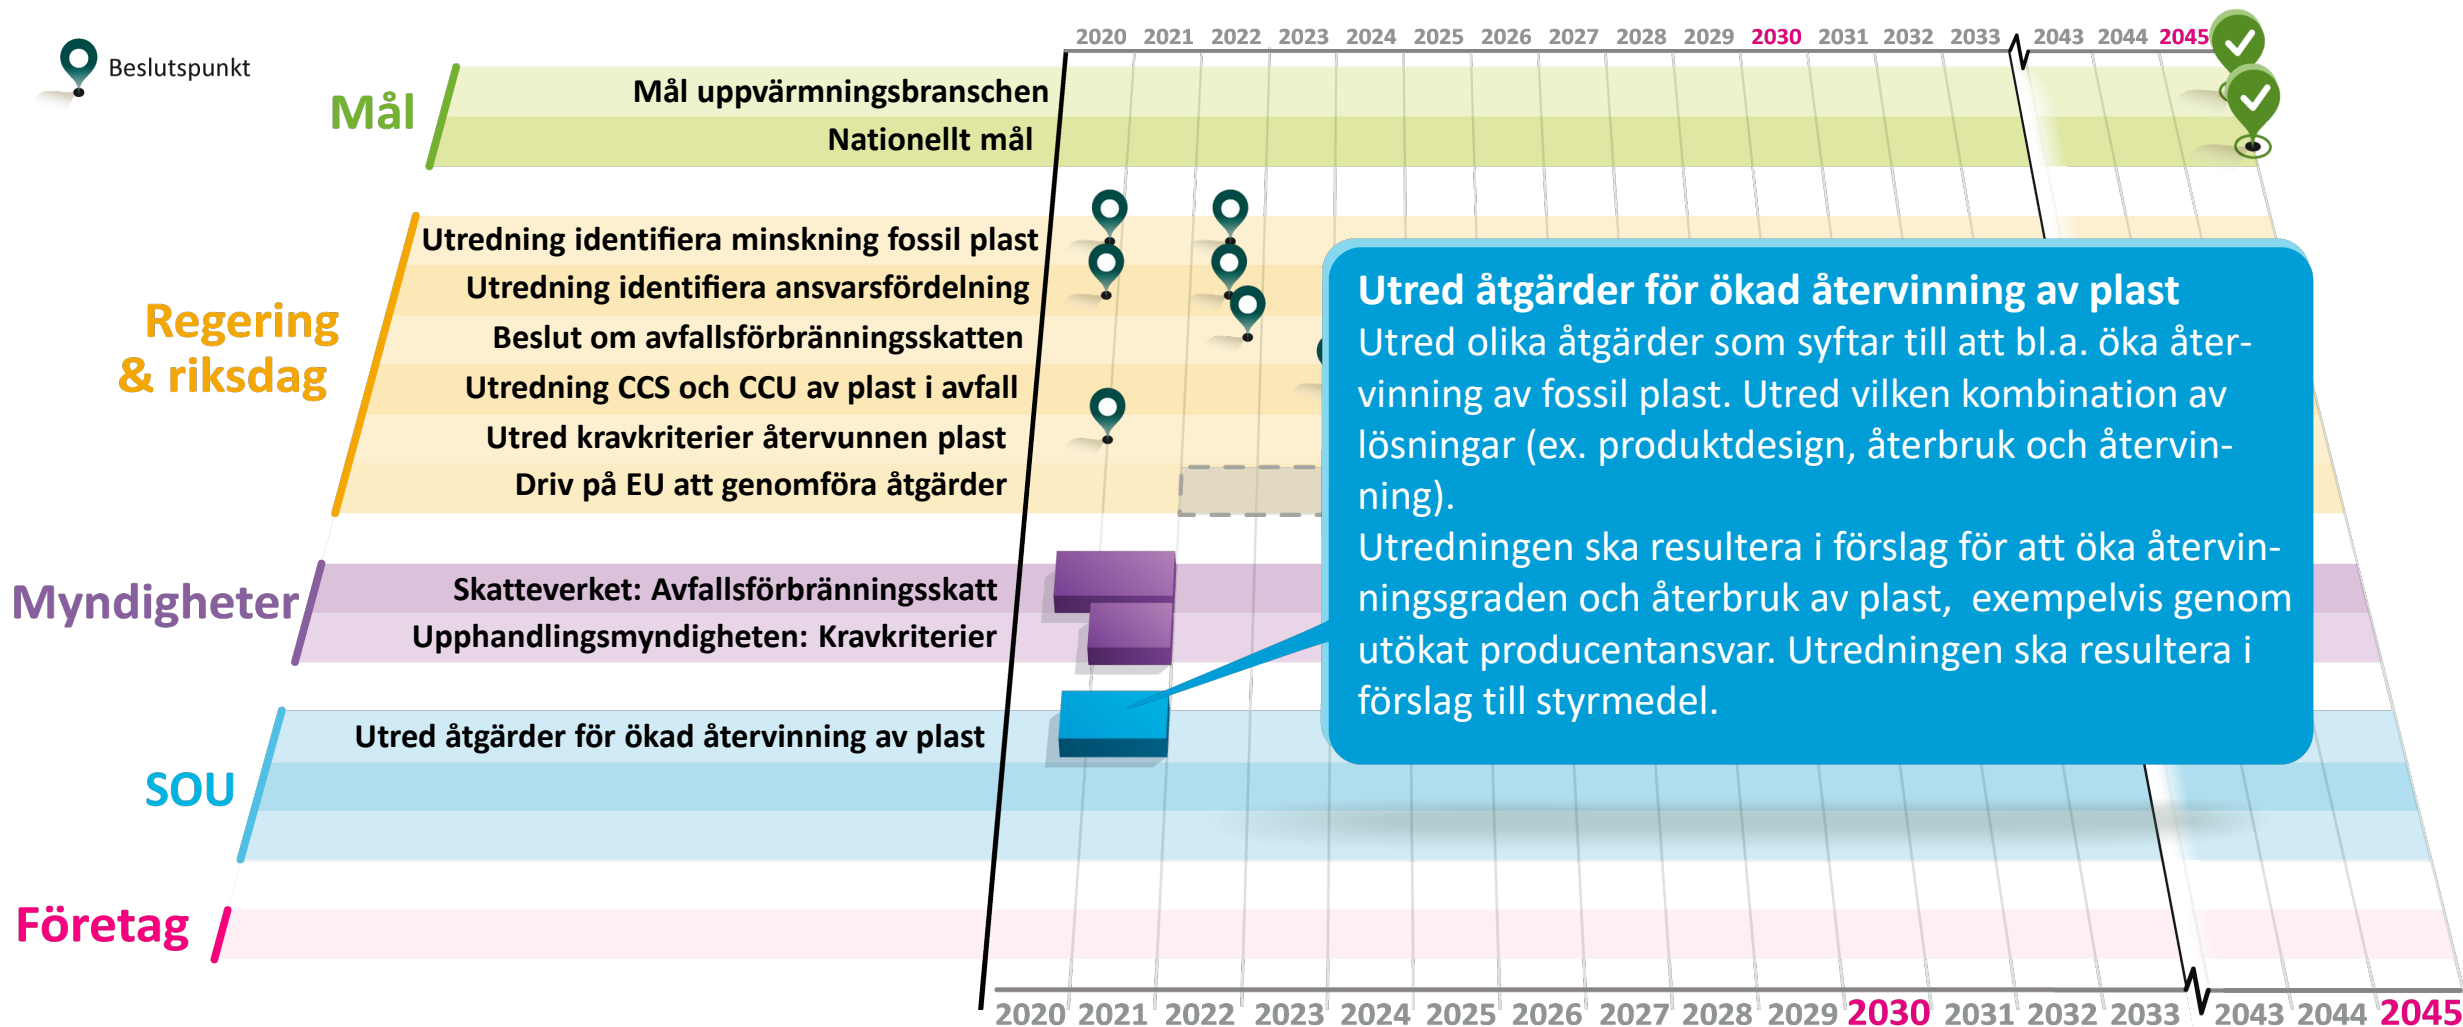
Beslutspunkt

2020 2021 2022 2023 2024 2025 2026 2027 2028 2029 2030 2031 2032 2033 2043 2044 2045

Mål

Mål uppvärmningsbranschen

Nationellt mål

Regering & riksdag

Utredning identifiera minskning fossil plast

Utredning identifiera ansvarsfördelning

Beslut om avfallsförbränningsskatten

Utredning CCS och CCU av plast i avfall

Utred kravkriterier återvunnen plast

Driv på EU att genomföra åtgärder

Myndigheter

Skatteverket: Avfallsförbränningsskatt

Upphandlingsmyndigheten: Kravkriterier

SOU

Utred åtgärder för ökad återvinning av plast

Företag

**Utred åtgärder för ökad återvinning av plast**
Utred olika åtgärder som syftar till att bl.a. öka återvinning av fossil plast. Utred vilken kombination av lösningar (ex. produktdesign, återbruk och återvinning).
Utredningen ska resultera i förslag för att öka återvinningsgraden och återbruk av plast, exempelvis genom utökat producentansvar. Utredningen ska resultera i förslag till styrmedel.

2020 2021 2022 2023 2024 2025 2026 2027 2028 2029 2030 2031 2032 2033 2043 2044 2045